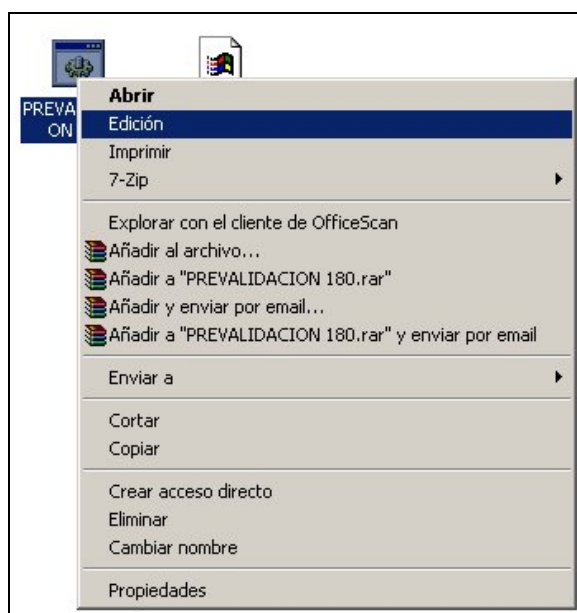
PREVA
ON

Abrir
Edición
Imprimir
7-Zip

Explorar con el cliente de OfficeScan
Añadir al archivo...
Añadir a "PREVALIDACION 180.rar"
Añadir y enviar por email...
Añadir a "PREVALIDACION 180.rar" y enviar por email

Enviar a

Cortar
Copiar

Crear acceso directo
Eliminar
Cambiar nombre

Propiedades